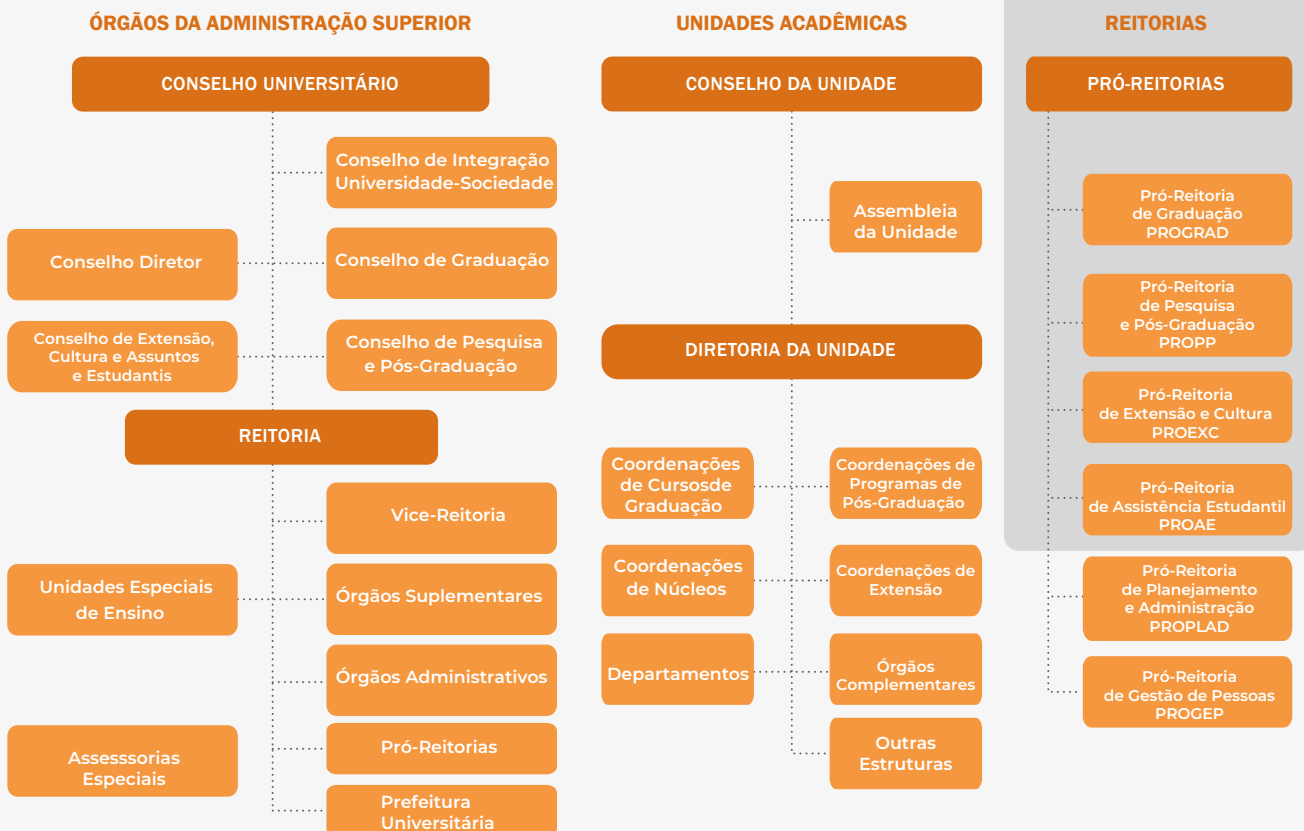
ÓRGÃOS DA ADMINISTRAÇÃO SUPERIOR

CONSELHO UNIVERSITÁRIO

Conselho de Integração Universidade-Sociedade

Conselho Diretor

Conselho de Graduação

Conselho de Extensão, Cultura e Assuntos e Estudantis

Conselho de Pesquisa e Pós-Graduação

REITORIA

Vice-Reitoria

Unidades Especiais de Ensino

Órgãos Suplementares

Órgãos Administrativos

Assesssorias Especiais

Pró-Reitorias

Prefeitura Universitária

UNIDADES ACADÊMICAS

CONSELHO DA UNIDADE

Assembleia da Unidade

DIRETORIA DA UNIDADE

Coordenações de Cursosde Graduação

Coordenações de Programas de Pós-Graduação

Coordenações de Núcleos

Coordenações de Extensão

Departamentos

Órgãos Complementares

Outras Estruturas

REITORIAS

PRÓ-REITORIAS

Pró-Reitoria de Graduação PROGRAD

Pró-Reitoria de Pesquisa e Pós-Graduação PROPP

Pró-Reitoria de Extensão e Cultura PROEXC

Pró-Reitoria de Assistência Estudantil PROAE

Pró-Reitoria de Planejamento e Administração PROPLAD

Pró-Reitoria de Gestão de Pessoas PROGEP